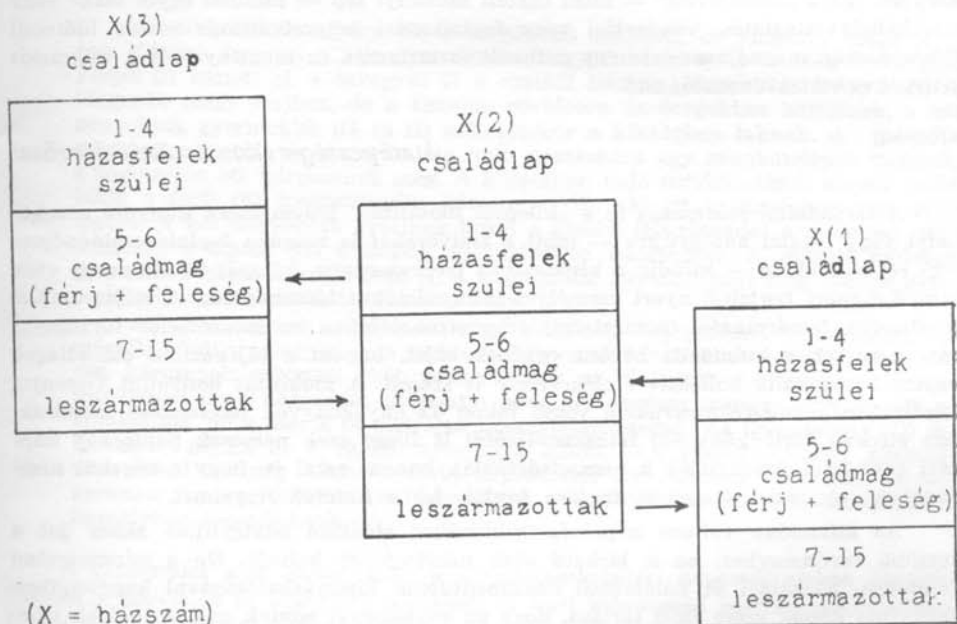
X(3)
családlap

1-4
házasfelek
szülei

5-6
családmag
(férj + feleség)

7-15
leszármazottak

X(2)
családlap

1-4
házasfelek
szülei

5-6
családmag
(férj + feleség)

7-15
leszármazottak

X(1)
családlap

1-4
házasfelek
szülei

5-6
családmag
(férj + feleség)

7-15
leszármazottak

(X = házszám)